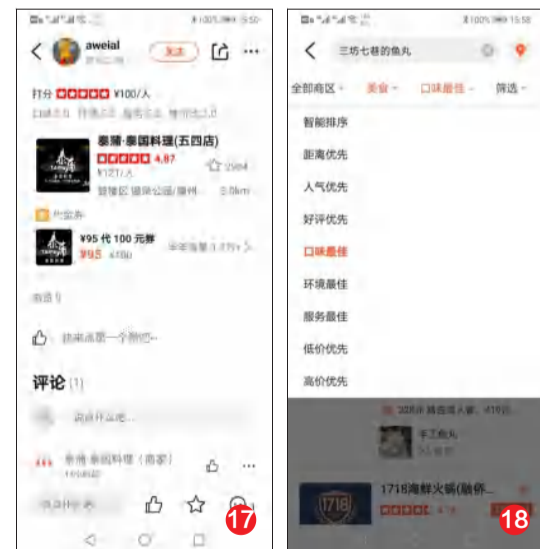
aweial

关注

打分 ¥100/人

泰膳·泰国料理(五四店)

4.87

¥121/人

2564

鼓楼区 镜湖花园/屏州

3.8km

代金券

¥95 代 100 元券

¥95

半年销量 3.7万+

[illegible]

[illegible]

评论 (1)

说点什么吧...

泰膳·泰国料理（商家）

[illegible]

17

三坊七巷的鱼丸

全部商区

美食

口味最佳

筛选

智能排序

距离优先

人气优先

好评优先

口味最佳

环境最佳

服务最佳

低价优先

高价优先

手工鱼丸

1718海鲜火锅(融侨...

18